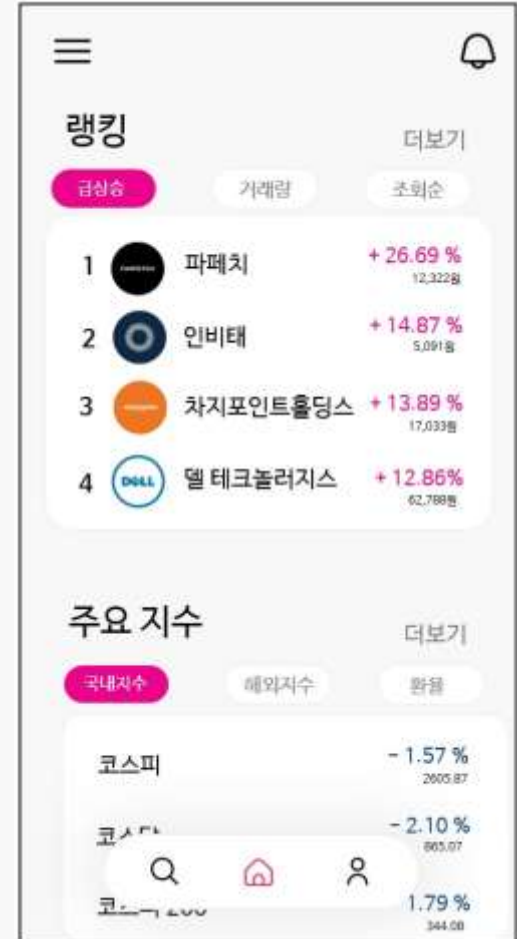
랭킹

더보기

급상승 거래량 조회순

1 파페치 + 26.69 % 12,322원

2 인비태 + 14.87 % 5,091원

3 차지포인트홀딩스 + 13.89 % 17,033원

4 DELL 델 테크놀러지스 + 12.86% 62,788원

주요 지수

더보기

국내지수 해외지수 환율

코스피 - 1.57 % 2605.87

코스닥 - 2.10 % 865.07

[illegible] 1.79 % 344.08